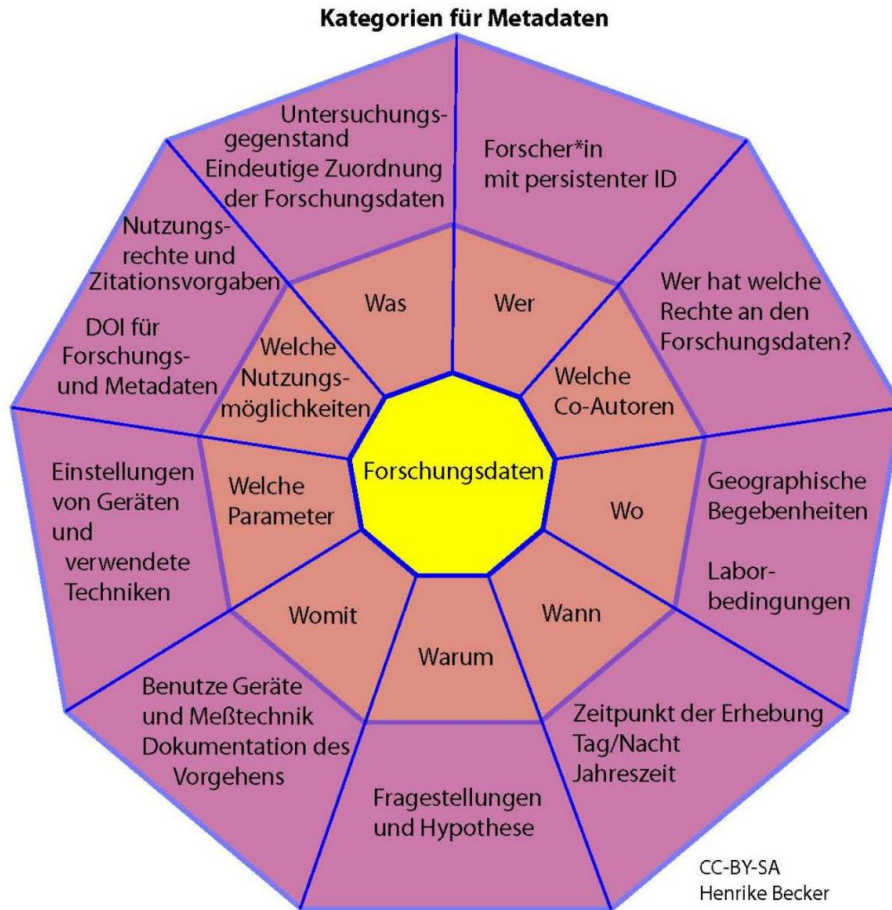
Kategorien für Metadaten

Untersuchungsgegenstand
Eindeutige Zuordnung der Forschungsdaten

Forscher*in mit persistenter ID

Wer hat welche Rechte an den Forschungsdaten?

Geographische Begebenheiten

Laborbedingungen

Zeitpunkt der Erhebung
Tag/Nacht
Jahreszeit

Fragestellungen und Hypothese

Benutze Geräte und Meßtechnik
Dokumentation des Vorgehens

Einstellungen von Geräten und verwendete Techniken

Nutzungsrechte und Zitationsvorgaben

DOI für Forschungs- und Metadaten

Was

Wer

Welche Co-Autoren

Wo

Wann

Warum

Womit

Welche Parameter

Welche Nutzungsmöglichkeiten

Forschungsdaten

CC-BY-SA
Henrike Becker